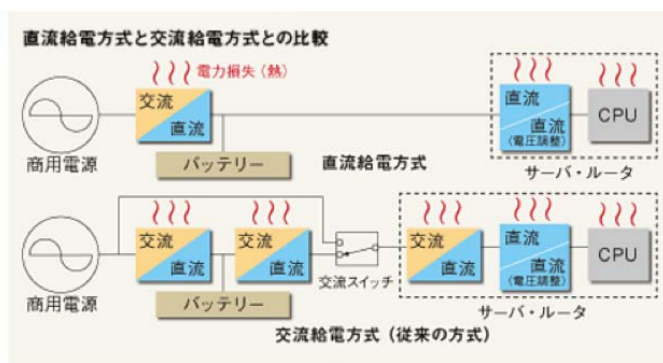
直流給電方式と交流給電方式との比較

電力損失（熱）

交流
直流

直流
直流
（電圧調整）

CPU

商用電源

バッテリー

直流給電方式

サーバ・ルータ

交流
直流

交流
直流

交流スイッチ

交流
直流

直流
直流
（電圧調整）

CPU

商用電源

バッテリー

サーバ・ルータ

交流給電方式（従来の方式）